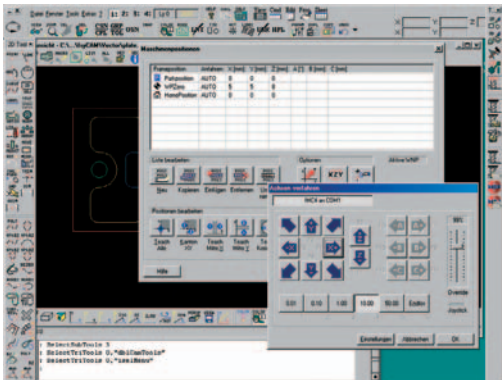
Datei Fenster Tools Extras ?

Ansicht - C:\...\SigCAM\Vectorfpläte

Maschinenpositionen

| Parkposition | Verfahren | X [mm] | Y [mm] | Z [mm] | A [°] | B [mm] | C [mm] |
|---|---|---|---|---|---|---|---|
| Parkposition | AUTO | 0 | 0 | 0 | | | |
| WPZero | AUTO | 5 | 0 | 0 | | | |
| HomePosition | AUTO | 0 | 0 | 0 | | | |

Liste bearbeiten

Neu Kopieren Einfügen Entfernen

Optionen

XZY

Aktive WNP

Positionen bearbeiten

Teach Alle Einfahren XY Teach Maschine Teach Maschine Teach

Hilfe

Achsen verfahren

IMC4 an COM1

0.01 0.10 1.00 10.00 50.00 Eilfahrt

Override

Joystick

Einstellungen Abbrechen OK

SelectSubTools 3
SelectTriTools 0,"dbCamTools"
SelectTriTools 0,"iseiMenu"